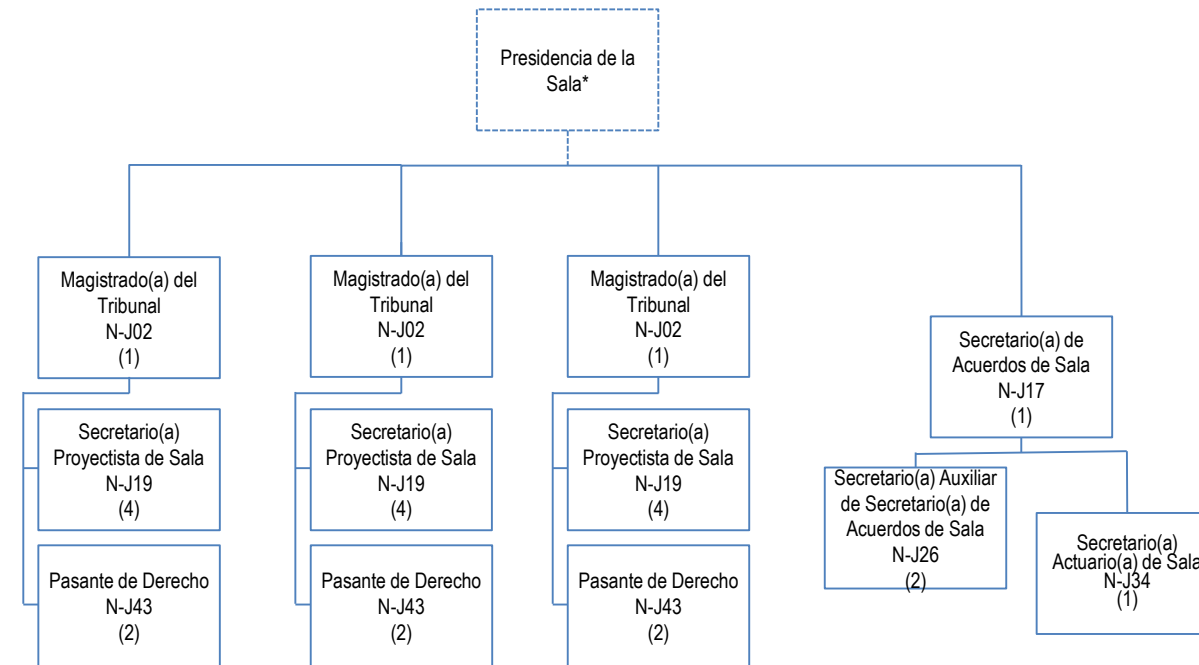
Presidencia de la Sala*

Magistrado(a) del Tribunal
N-J02
(1)

Secretario(a) Proyectista de Sala
N-J19
(4)

Pasante de Derecho
N-J43
(2)

Magistrado(a) del Tribunal
N-J02
(1)

Secretario(a) Proyectista de Sala
N-J19
(4)

Pasante de Derecho
N-J43
(2)

Magistrado(a) del Tribunal
N-J02
(1)

Secretario(a) Proyectista de Sala
N-J19
(4)

Pasante de Derecho
N-J43
(2)

Secretario(a) de Acuerdos de Sala
N-J17
(1)

Secretario(a) Auxiliar de Secretario(a) de Acuerdos de Sala
N-J26
(2)

Secretario(a) Actuario(a) de Sala
N-J34
(1)